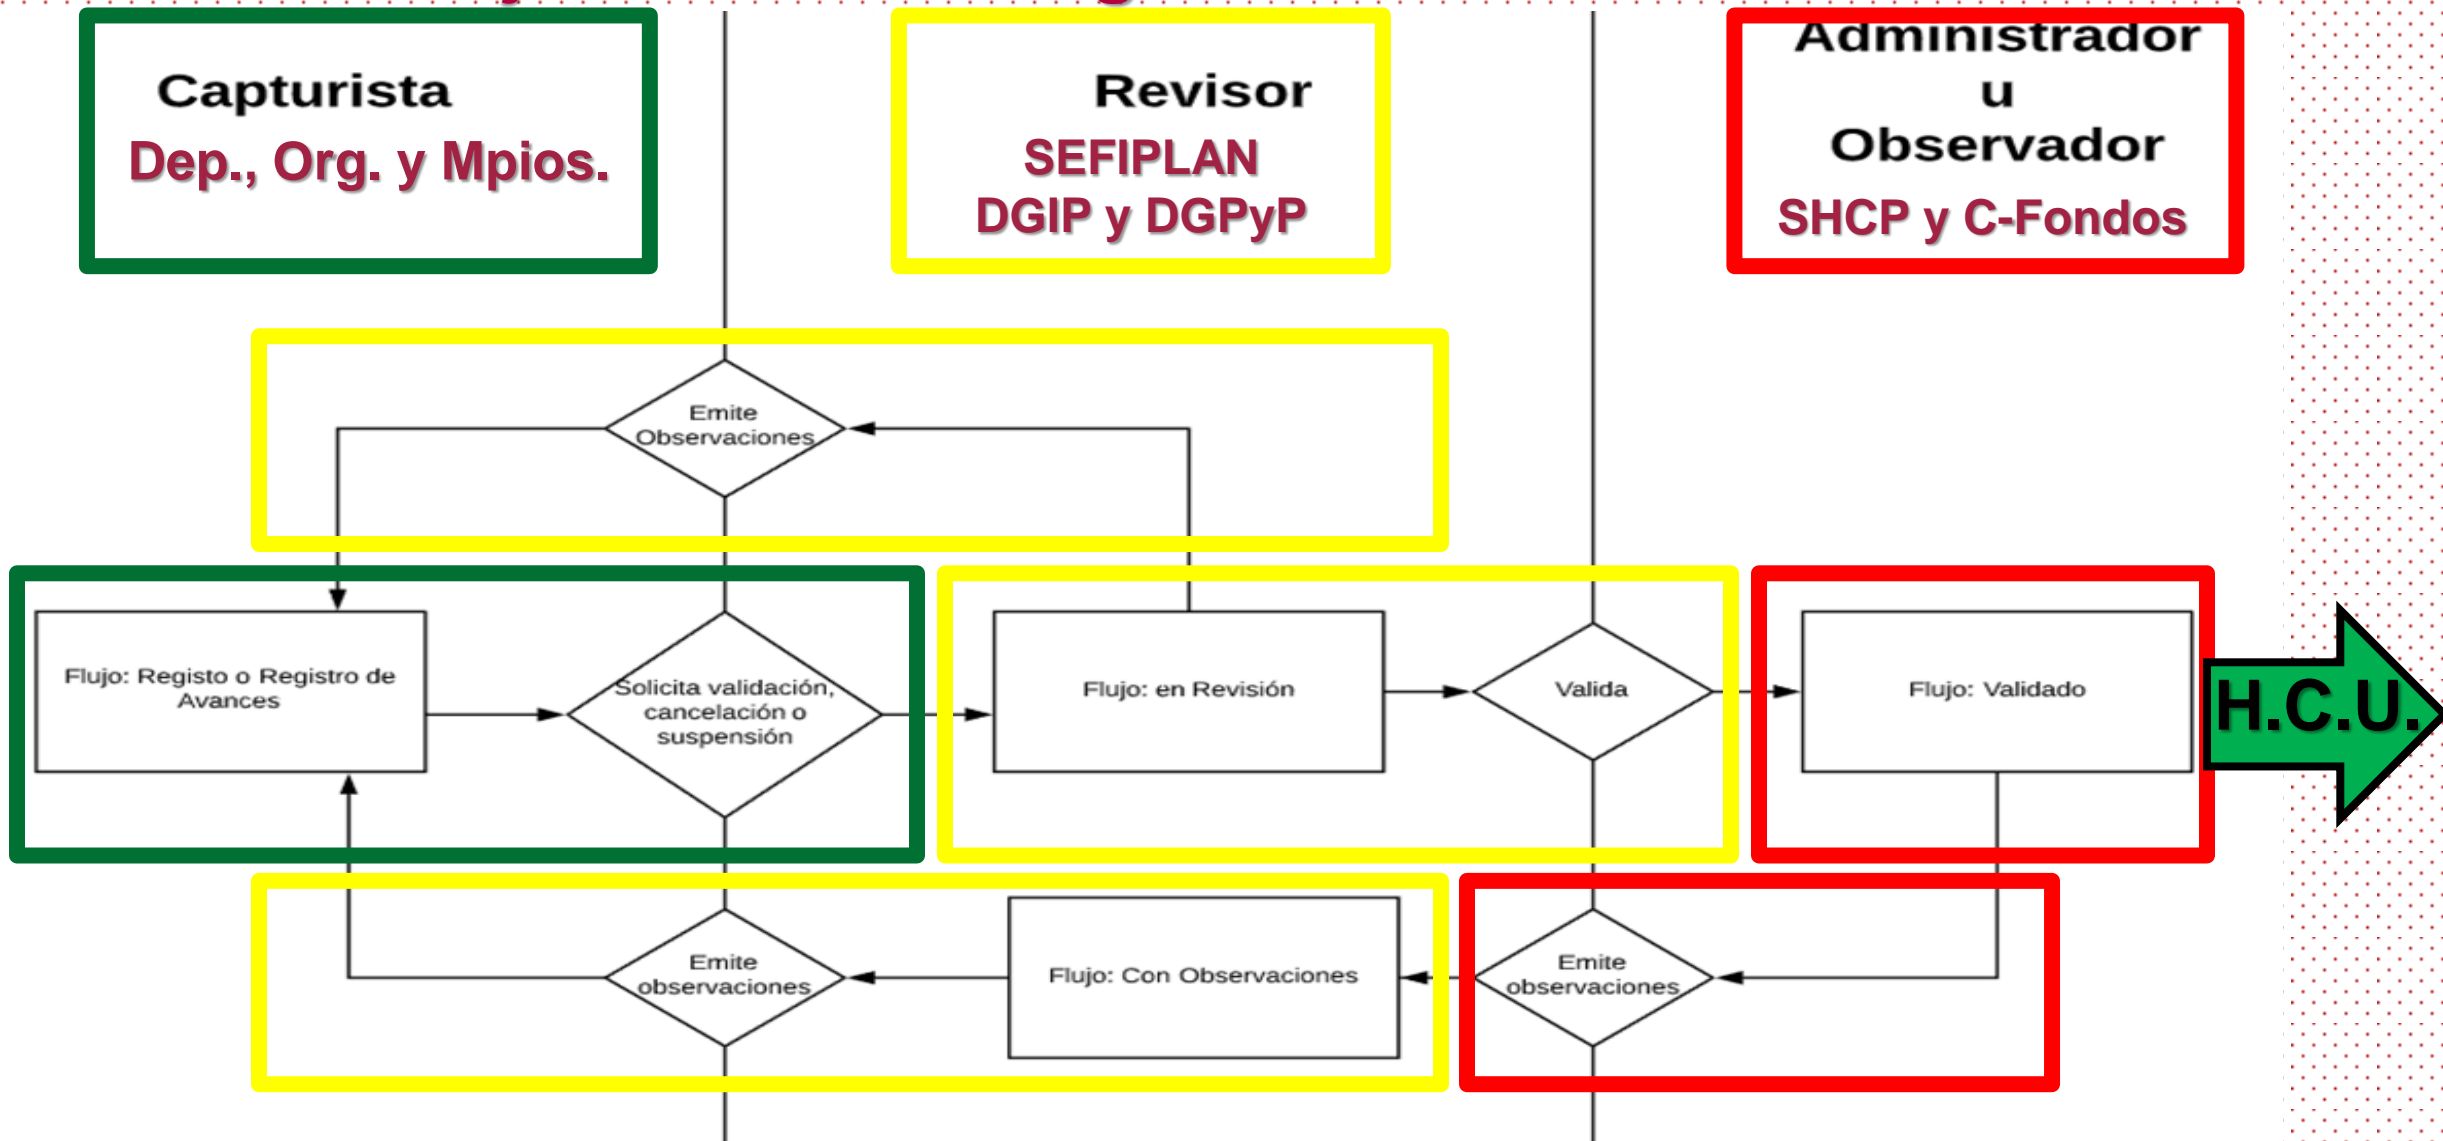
Capturista
Dep., Org. y Mpios.

Revisor
SEFIPLAN
DGIP y DGPyP

Administrador
u
Observador
SHCP y C-Fondos

Emite Observaciones

Flujo: Registo o Registro de Avances

Solicita validación, cancelación o suspensión

Flujo: en Revisión

Valida

Flujo: Validado

H.C.U.

Emite observaciones

Flujo: Con Observaciones

Emite observaciones